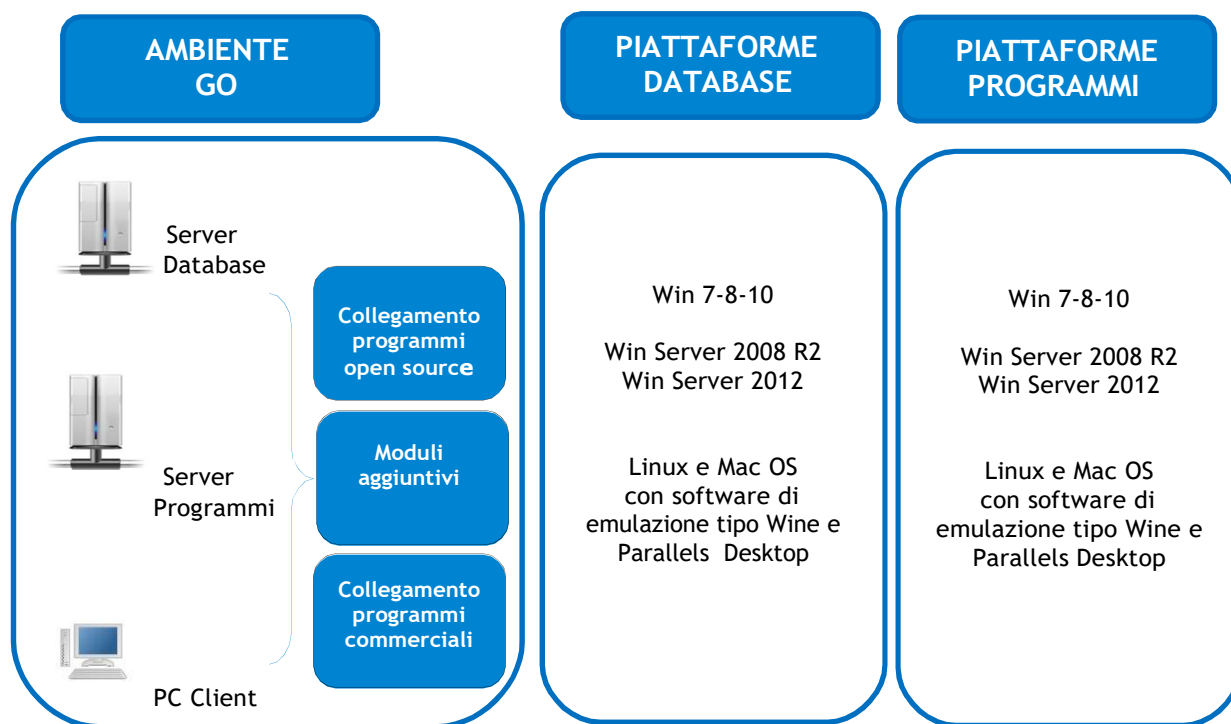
AMBIENTE GO

Server Database

Server Programmi

PC Client

Collegamento programmi open source

Moduli aggiuntivi

Collegamento programmi commerciali

PIATTAFORME DATABASE

Win 7-8-10

Win Server 2008 R2
Win Server 2012

Linux e Mac OS con software di emulazione tipo Wine e Parallels Desktop

PIATTAFORME PROGRAMMI

Win 7-8-10

Win Server 2008 R2
Win Server 2012

Linux e Mac OS con software di emulazione tipo Wine e Parallels Desktop